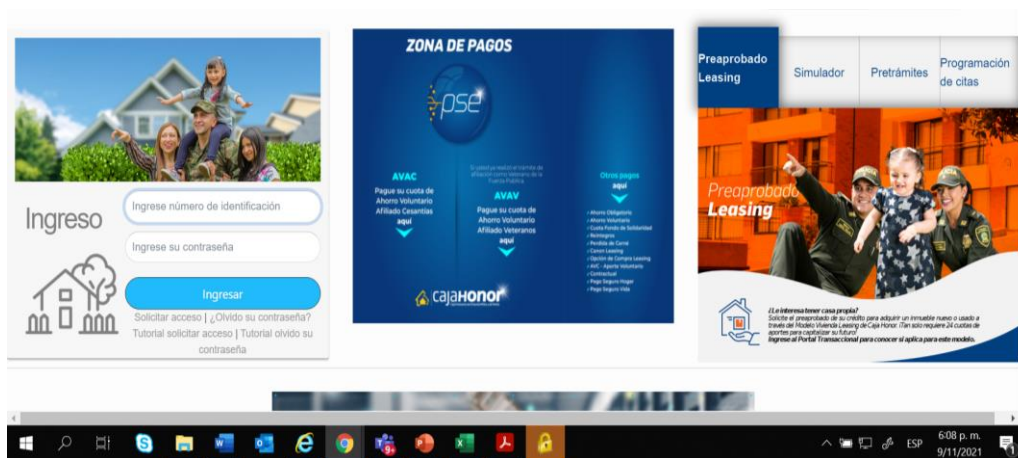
Ingreso

Ingrese número de identificación

Ingrese su contraseña

Ingresar

Solicitar acceso | ¿Olvido su contraseña?
Tutorial solicitar acceso | Tutorial olvido su contraseña

ZONA DE PAGOS

pse

AVAC
Pague su cuota de Ahorro Voluntario Afiliado Cesantías
aquí

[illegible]

AVAV
Pague su cuota de Ahorro Voluntario Afiliado Veteranos
aquí

Otros pagos
aquí

• Ahorro Obligatorio
• Ahorro Voluntario
• Cuota Fondo de Solidaridad
• Reintegros
• Pérdida de Carné
• Canon Leasing
• Opción de Compra Leasing
• AVC - Aporte Voluntario
• Contractual
• Pago Seguro Hogar
• Pago Seguro Vida

cajahonor

Preaprobado Leasing | Simulador | Pretrámites | Programación de citas

Preaprobado Leasing

¿Le interesa tener casa propia?
Solicite el preaprobado de su crédito para adquirir un inmueble nuevo o usado a través del Modelo Vivienda Leasing de Caja Honor. ¡Tan solo requiere 24 cuotas de aportes para capitalizar su futuro!
Ingrese al Portal Transaccional para conocer si aplica para este modelo.

ESP 6:08 p. m. 9/11/2021